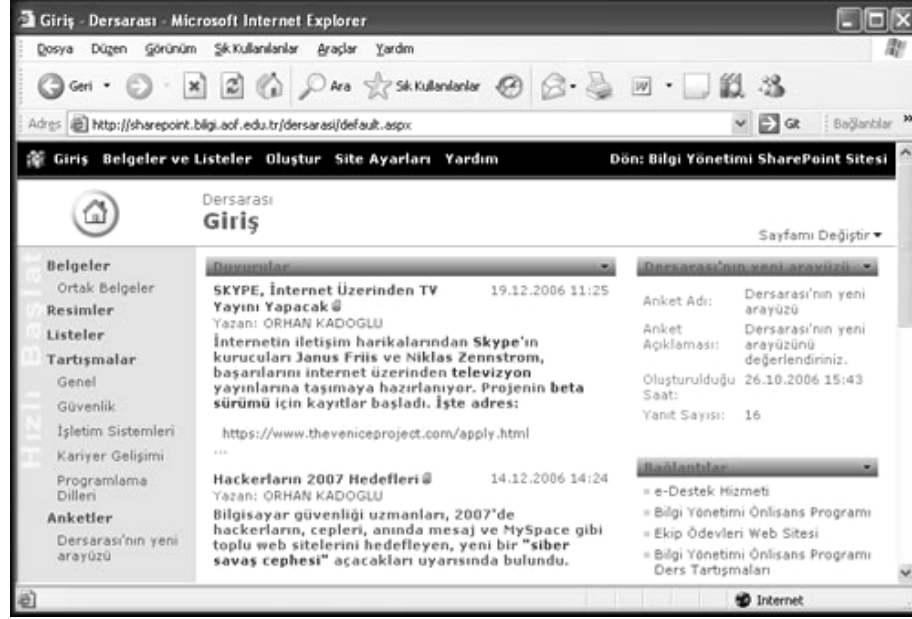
Giriş - Dersarası - Microsoft Internet Explorer

Dosya Düzen Görünüm Sık Kullanılanlar Araçlar Yardım

Geri Ara Sık Kullanılanlar

Adres http://sharepoint.bilgi.aof.edu.tr/dersarasi/default.aspx Git Bağlantılar

Giriş Belgeler ve Listeler Oluştur Site Ayarları Yardım Dön: Bilgi Yönetimi SharePoint Sitesi

Dersarası
Giriş

Sayfamı Değiştir

Hızlı Başlat

Belgeler
Ortak Belgeler
Resimler
Listeler
Tartışmalar
Genel
Güvenlik
İşletim Sistemleri
Kariyer Gelişimi
Programlama Dilleri
Anketler
Dersarası'nın yeni arayüzü

Duyurular

SKYPE, İnternet Üzerinden TV Yayını Yapacak 19.12.2006 11:25
Yazan: ORHAN KADOGLU
İnternetin iletişim harikalarından Skype'ın kurucuları Janus Friis ve Niklas Zennstrom, başarılarını internet üzerinden televizyon yayınlarına taşımaya hazırlanıyor. Projenin beta sürümü için kayıtlar başladı. İşte adres:

https://www.theveniceproject.com/apply.html
...

Hackerların 2007 Hedefleri 14.12.2006 14:24
Yazan: ORHAN KADOGLU
Bilgisayar güvenliği uzmanları, 2007'de hackerların, cepleri, anında mesaj ve MySpace gibi toplu web sitelerini hedefleyen, yeni bir "siber savaş cephesi" açacakları uyarısında bulundu.

Dersarası'nın yeni arayüzü

Anket Adı: Dersarası'nın yeni arayüzü
Anket Açıklaması: Dersarası'nın yeni arayüzünü değerlendiriniz.
Oluşturulduğu Saat: 26.10.2006 15:43
Yanıt Sayısı: 16

Bağlantılar

e-Destek Hizmeti
Bilgi Yönetimi Önlisans Programı
Ekip Ödevleri Web Sitesi
Bilgi Yönetimi Önlisans Programı Ders Tartışmaları

Internet